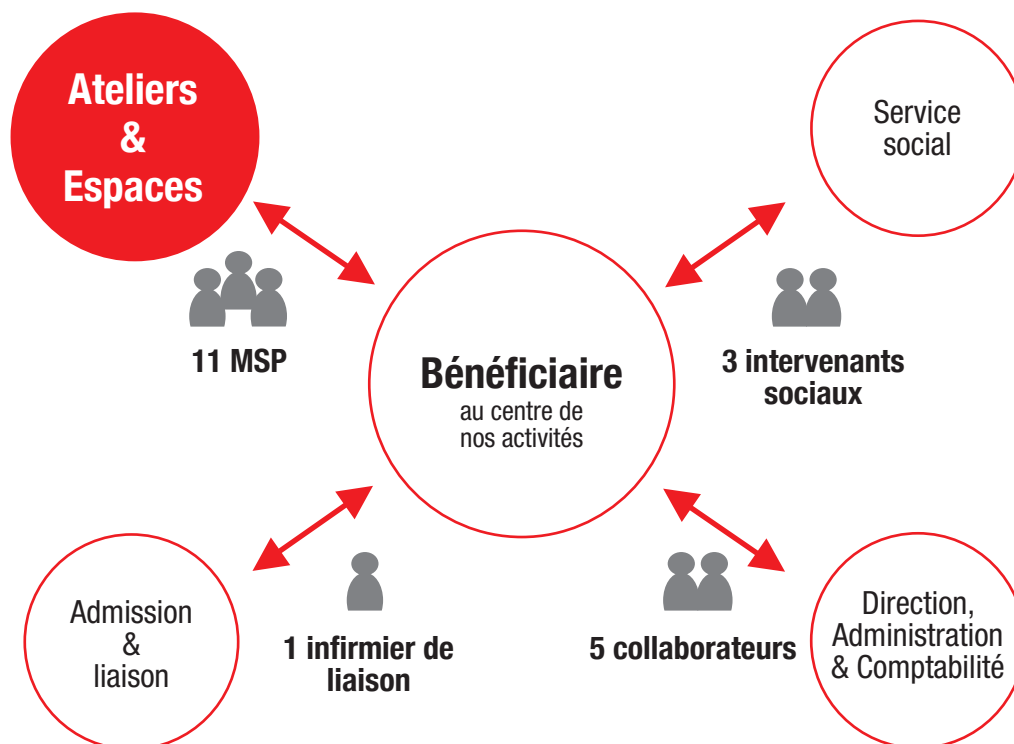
Ateliers & Espaces

Service social

11 MSP

Bénéficiaire
au centre de nos activités

3 intervenants sociaux

Admission & liaison

1 infirmier de liaison

5 collaborateurs

Direction, Administration & Comptabilité